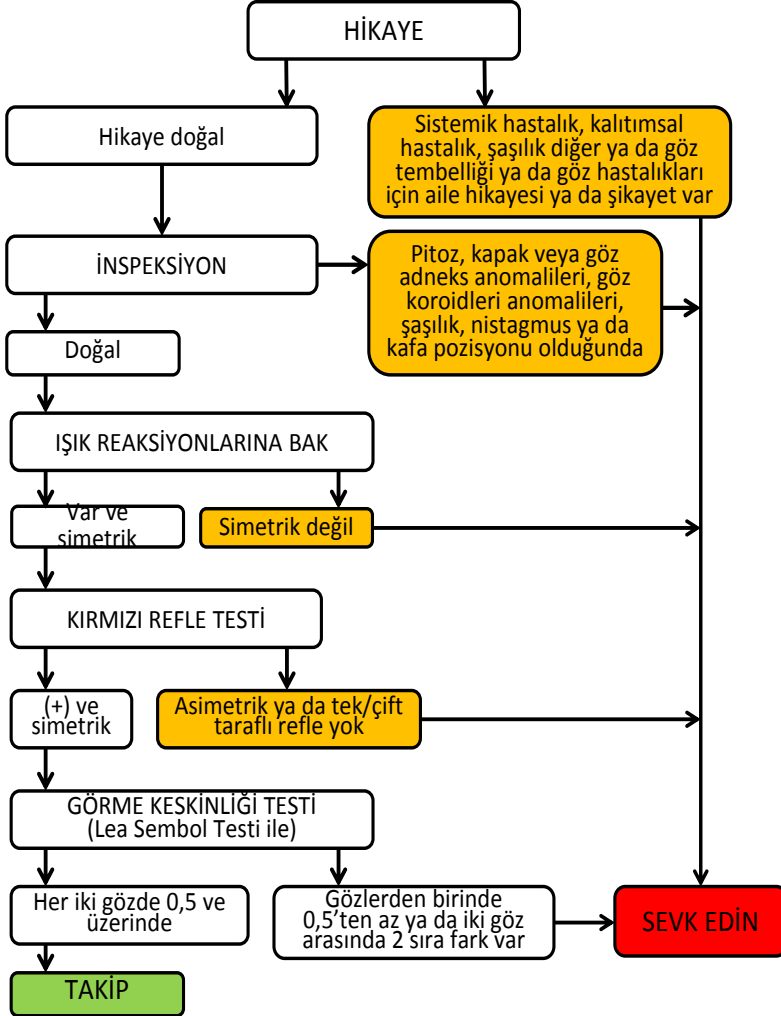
HİKAYE

Hikaye doğal

Sistemik hastalık, kalıtımsal hastalık, şaşılık diğer ya da göz tembelliği ya da göz hastalıkları için aile hikayesi ya da şikayet var

İNSPEKSİYON

Pitoz, kapak veya göz adneks anomalileri, göz koroidleri anomalileri, şaşılık, nistagmus ya da kafa pozisyonu olduğunda

Doğal

IŞIK REAKSİYONLARINA BAK

Var ve simetrik

Simetrik değil

KIRMIZI REFLE TESTİ

(+) ve simetrik

Asimetrik ya da tek/çift taraflı refle yok

GÖRME KESKİNLİĞİ TESTİ (Lea Sembol Testi ile)

Her iki gözde 0,5 ve üzerinde

Gözlerden birinde 0,5'ten az ya da iki göz arasında 2 sıra fark var

SEVK EDİN

TAKİP